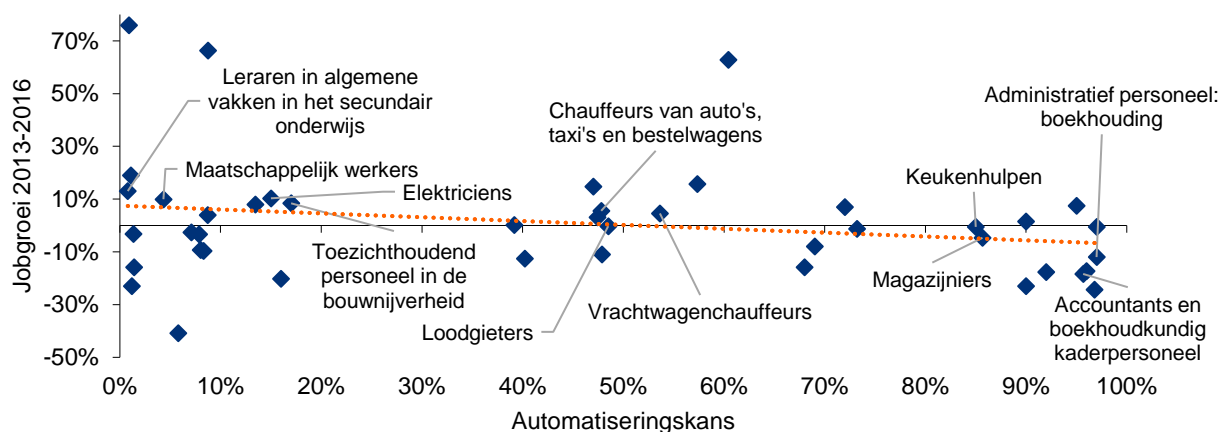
70%
50%
30%
10%
-10%
-30%
-50%

Jobgroei 2013-2016

Leraren in algemene vakken in het secundair onderwijs

Maatschappelijk werkers

Elektriciens

Toezichthoudend personeel in de bouwnijverheid

Chauffeurs van auto's, taxi's en bestelwagens

Loodgieters

Vrachtwagenchauffeurs

Administratief personeel: boekhouding

Keukenhulpen

Magazijniers

Accountants en boekhoudkundig kaderpersoneel

0%
10%
20%
30%
40%
50%
60%
70%
80%
90%
100%

Automatiseringskans